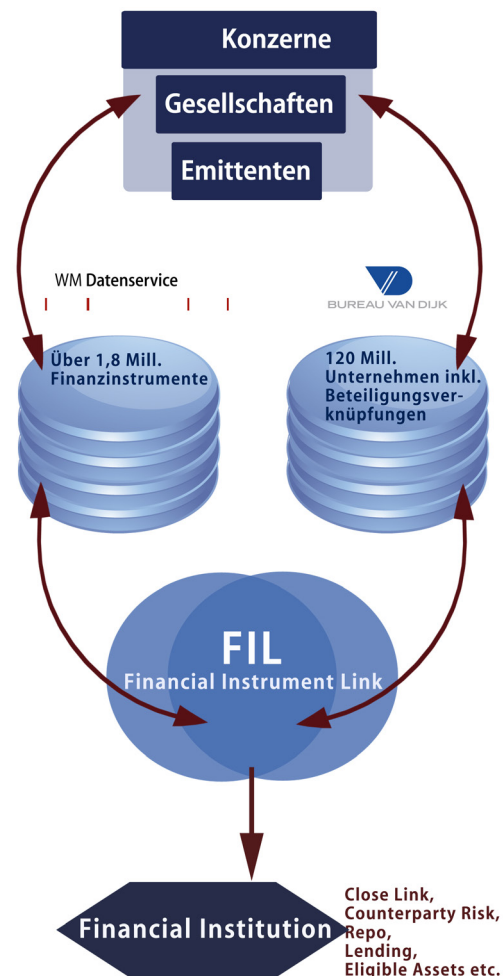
Konzerne

Gesellschaften

Emittenten

WM Datenservice

BUREAU VAN DIJK

Über 1,8 Mill. Finanzinstrumente

120 Mill. Unternehmen inkl. Beteiligungsverknüpfungen

FIL

Financial Instrument Link

Financial Institution

Close Link, Counterparty Risk, Repo, Lending, Eligible Assets etc.